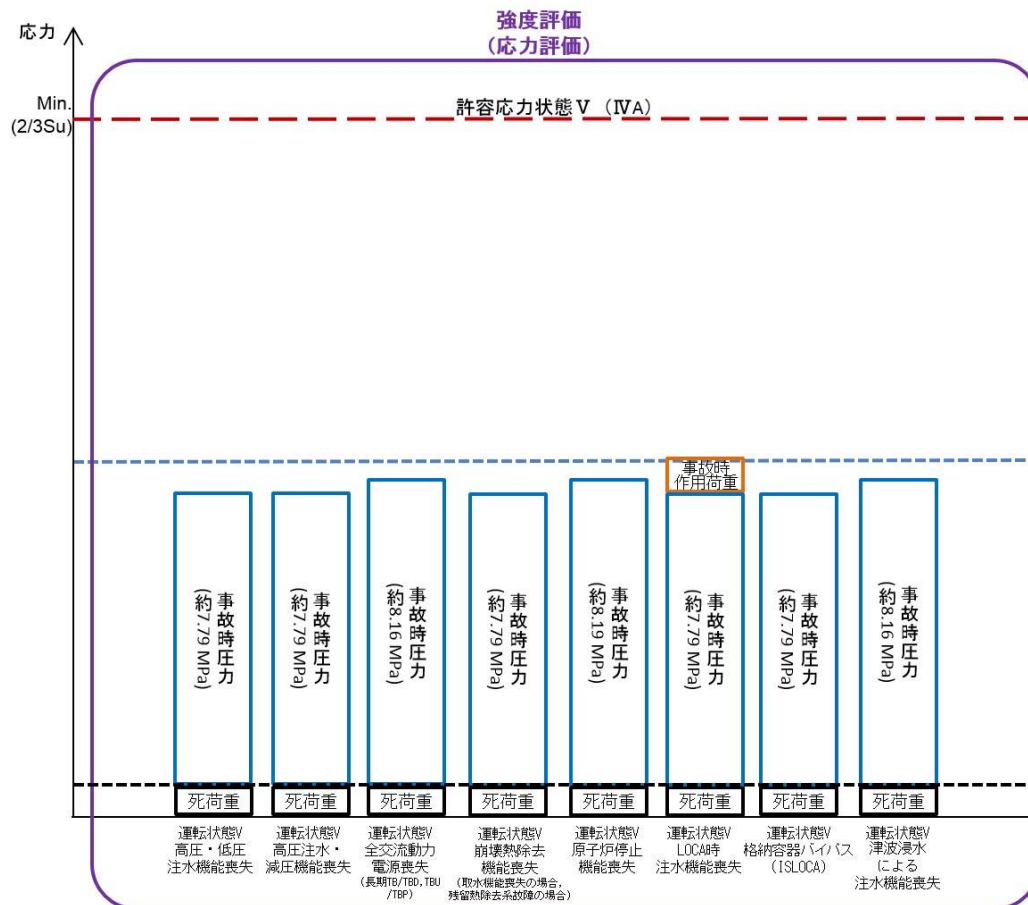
強度評価
（応力評価）

応力

Min.
(2/3Su)

許容応力状態Ⅴ（ⅣA）

事故時
作用荷重

事故時圧力
（約7.79 MPa）

事故時圧力
（約7.79 MPa）

事故時圧力
（約8.16 MPa）

事故時圧力
（約7.79 MPa）

事故時圧力
（約8.19 MPa）

事故時圧力
（約7.79 MPa）

事故時圧力
（約7.79 MPa）

事故時圧力
（約8.16 MPa）

死荷重

死荷重

死荷重

死荷重

死荷重

死荷重

死荷重

死荷重

運転状態Ⅴ
高圧・低圧
注水機能喪失

運転状態Ⅴ
高圧注水・
減圧機能喪失

運転状態Ⅴ
全交流動力
電源喪失
（長期TB/TBD,TBU/TBP）

運転状態Ⅴ
崩壊熱除去
機能喪失
（取水機能喪失の場合，残留熱除去系故障の場合）

運転状態Ⅴ
原子炉停止
機能喪失

運転状態Ⅴ
LOCA時
注水機能喪失

運転状態Ⅴ
格納容器バイパス
（ISLOCA）

運転状態Ⅴ
津波浸水
による
注水機能喪失